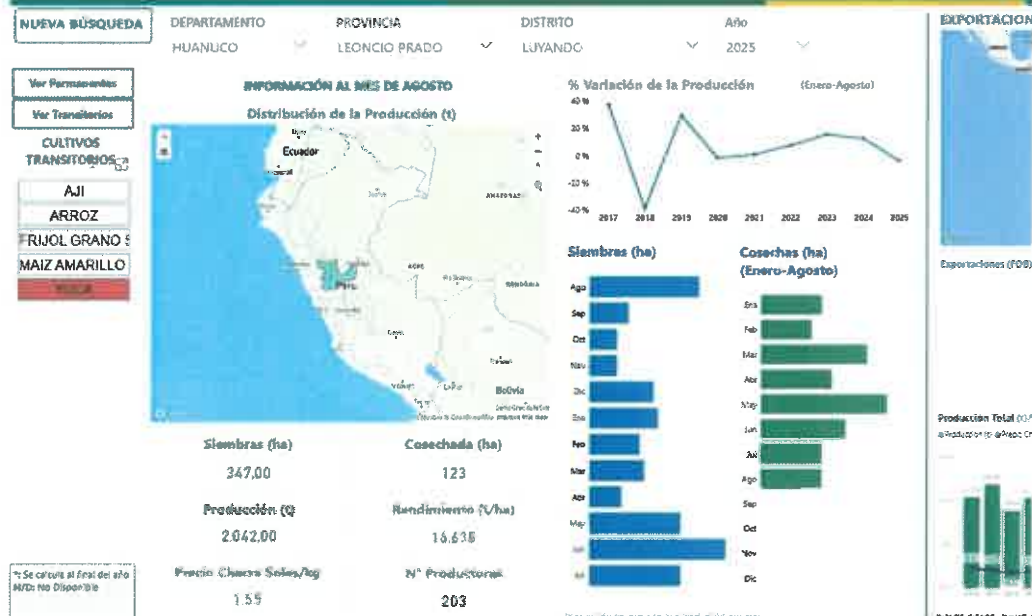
NUEVA BÚSQUEDA

DEPARTAMENTO
HUANUCO

PROVINCIA
LEONCIO PRADO

DISTRITO
LUYANDO

Año
2025

EXPORTACION

Ver Permanentes

Ver Transitorios

CULTIVOS TRANSITORIOS

AJI
ARROZ
FRIJOL GRANO S
MAIZ AMARILLO
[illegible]

INFORMACIÓN AL MES DE AGOSTO
Distribución de la Producción (t)

Ecuador
Perú
Bolivia

% Variación de la Producción (Enero-Agosto)

40 %
20 %
0 %
-20 %
-40 %
2017 2018 2019 2020 2021 2022 2023 2024 2025

Siembras (ha)
Ago
Sep
Oct
Nov
Dic
Ene
Feb
Mar
Abr
May
Jun
Jul

Cosechas (ha) (Enero-Agosto)
Ene
Feb
Mar
Abr
May
Jun
Jul
Ago
Sep
Oct
Nov
Dic

Siembras (ha)
347,00

Cosechada (ha)
123

Producción (t)
2.042,00

Rendimiento (t/ha)
16,638

Precio Chacra Soles/kg
1,55

N° Productores
203

*: Se calcula al final del año
N/D: No Disponible

Exportaciones (FOB)

Produccion Total